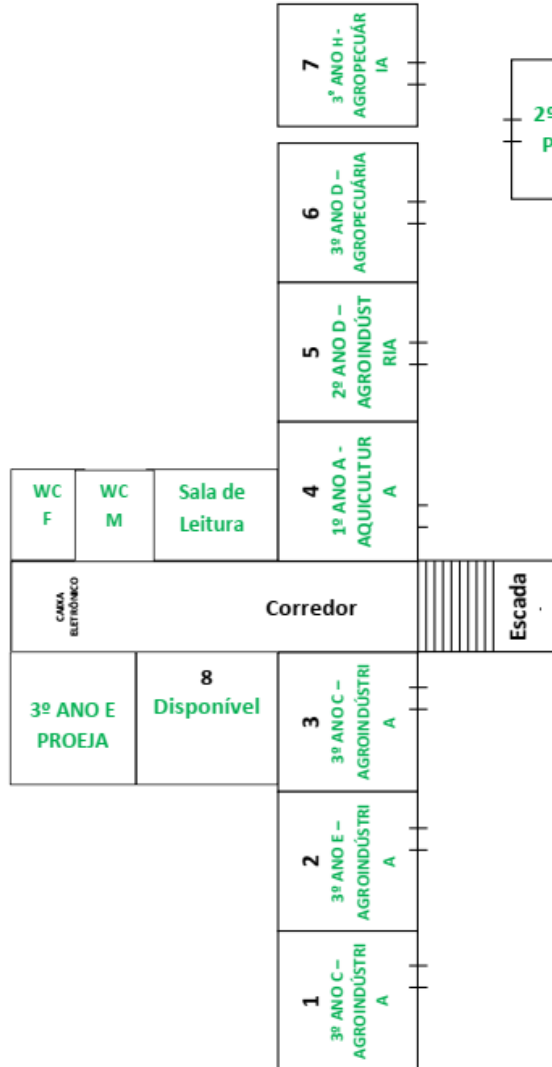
7
3º ANO H - AGROPECUÁRIA

2º
P

6
3º ANO D – AGROPECUÁRIA

5
2º ANO D – AGROINDÚSTRIA

WC F

WC M

Sala de Leitura

4
1º ANO A - AQUICULTURA

CAIXA ELETRÔNICO

Corredor

Escada

3º ANO E PROEJA

8
Disponível

3
3º ANO C – AGROINDÚSTRIA

2
3º ANO E – AGROINDÚSTRIA

1
3º ANO C – AGROINDÚSTRIA